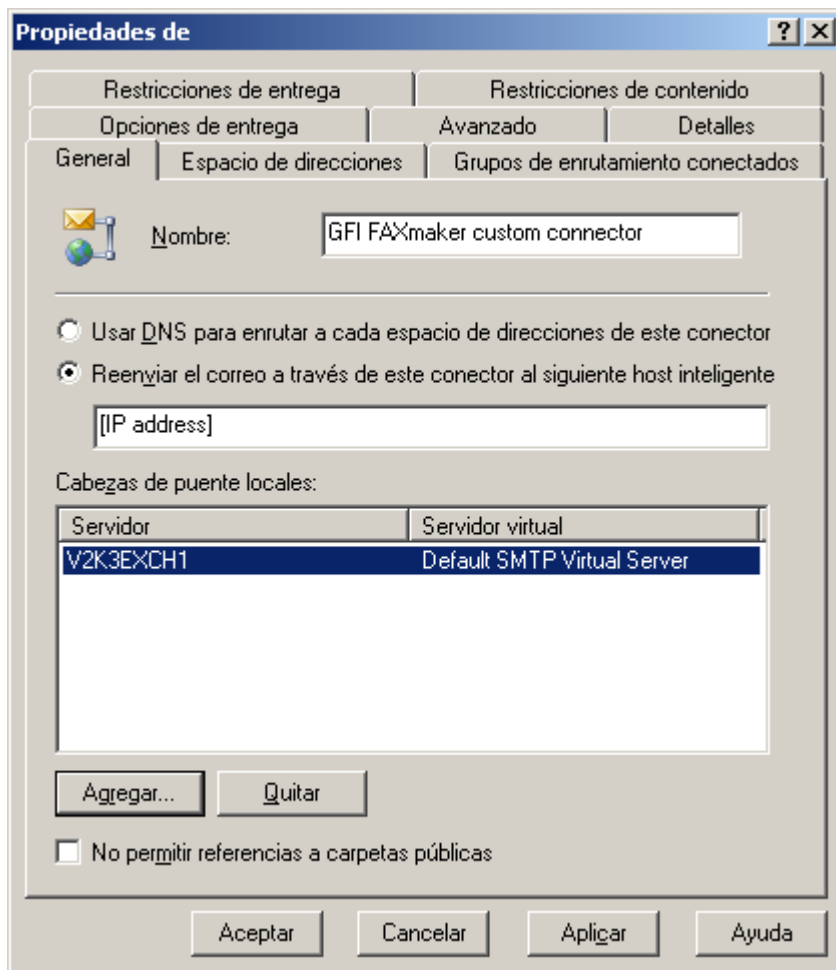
Propiedades de

?

X

Restricciones de entrega

Restricciones de contenido

Opciones de entrega

Avanzado

Detalles

General

Espacio de direcciones

Grupos de enrutamiento conectados

Nombre:

GFI FAXmaker custom connector

Usar DNS para enrutar a cada espacio de direcciones de este conector

Reenviar el correo a través de este conector al siguiente host inteligente

[IP address]

Cabezas de puente locales:

| Servidor | Servidor virtual |
|---|---|
| V2K3EXCH1 | Default SMTP Virtual Server |

Agregar...

Quitar

No permitir referencias a carpetas públicas

Aceptar

Cancelar

Aplicar

Ayuda